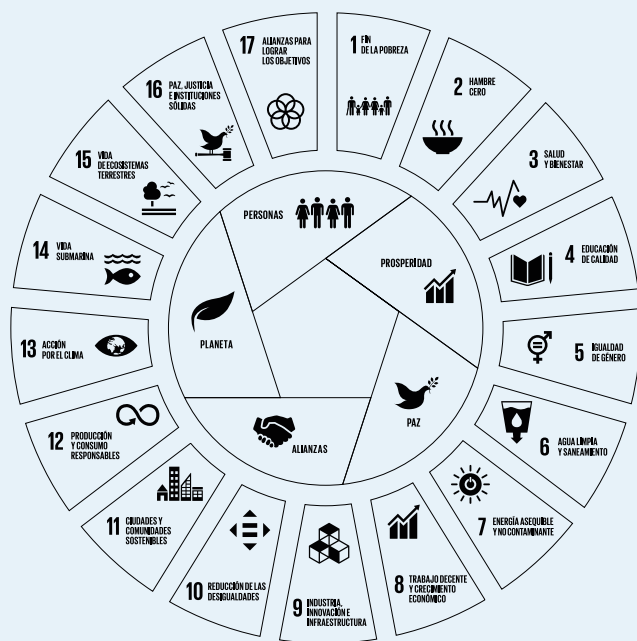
17 ALIANZAS PARA LOGRAR LOS OBJETIVOS

1 FIN DE LA POBREZA

2 HAMBRE CERO

3 SALUD Y BIENESTAR

4 EDUCACIÓN DE CALIDAD

5 IGUALDAD DE GÉNERO

6 AGUA LIMPIA Y SANEAMIENTO

7 ENERGÍA ASEQUIBLE Y NO CONTAMINANTE

8 TRABAJO DECENTE Y CRECIMIENTO ECONÓMICO

9 INDUSTRIA, INNOVACIÓN E INFRAESTRUCTURA

10 REDUCCIÓN DE LAS DESIGUALDADES

11 CIUDADES Y COMUNIDADES SOSTENIBLES

12 PRODUCCIÓN Y CONSUMO RESPONSABLES

13 ACCIÓN POR EL CLIMA

14 VIDA SUBMARINA

15 VIDA DE ECOSISTEMAS TERRESTRES

16 PAZ, JUSTICIA E INSTITUCIONES SÓLIDAS

PERSONAS

PROSPERIDAD

PAZ

ALIANZAS

PLANETA